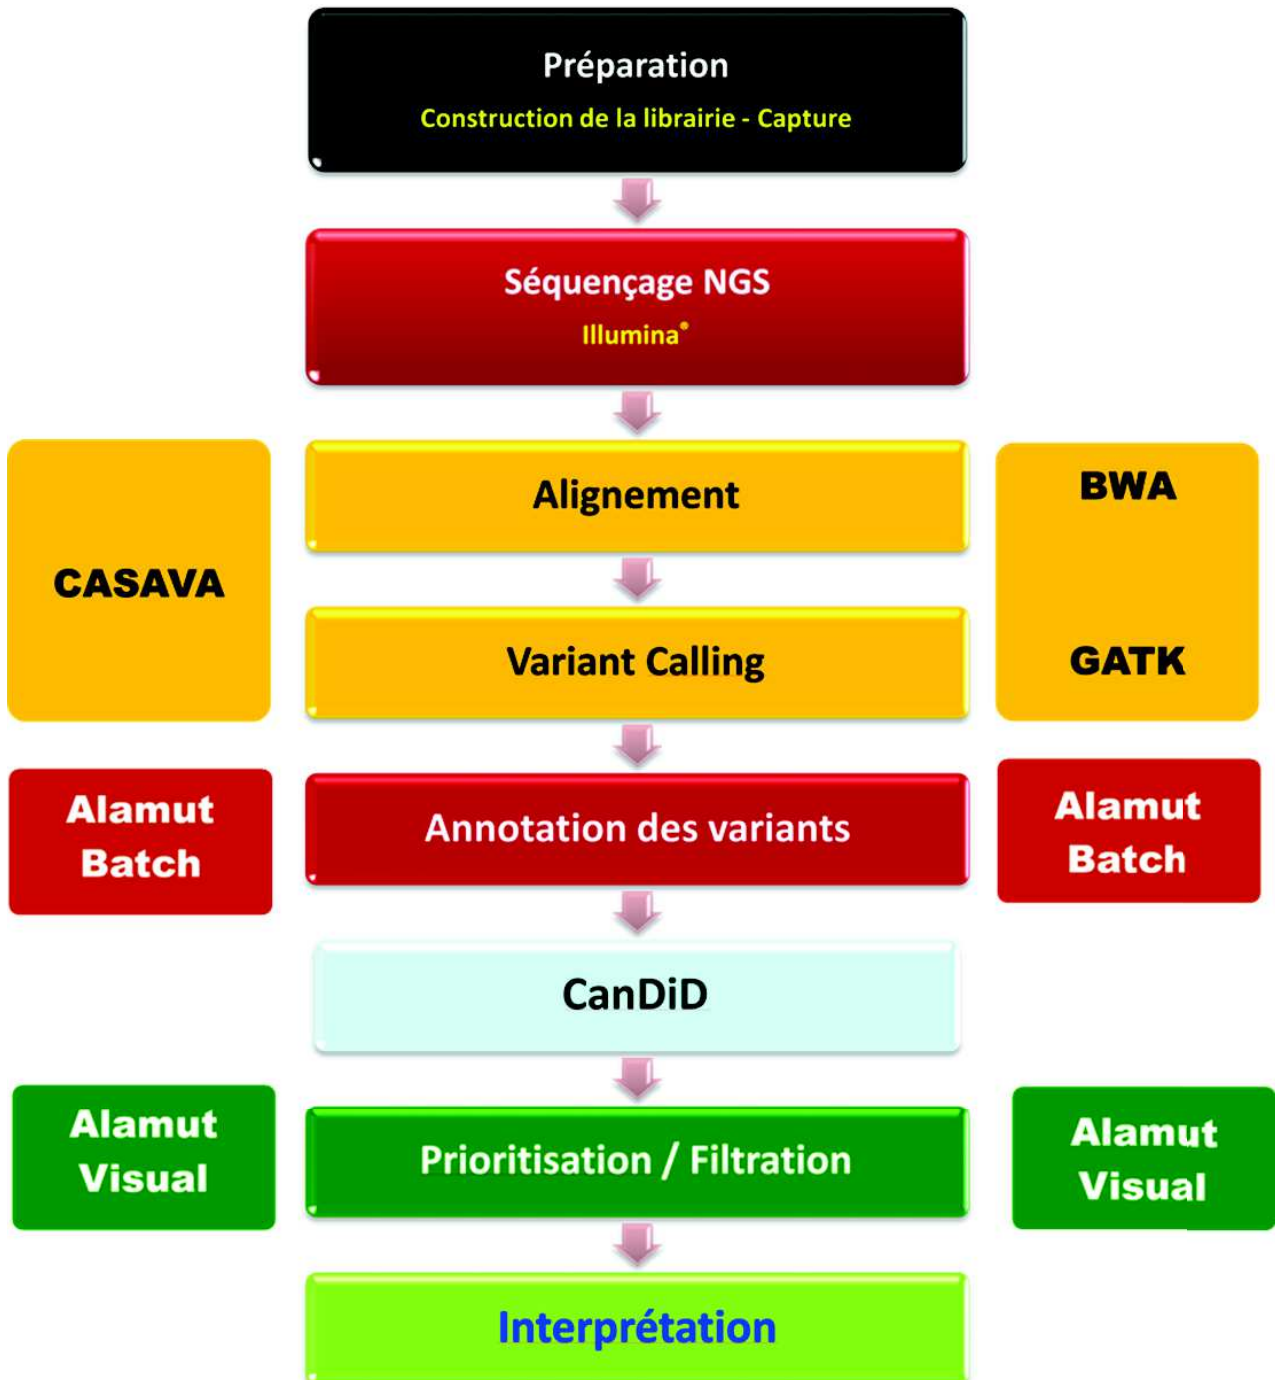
Préparation
Construction de la librairie - Capture

Séquençage NGS
Illumina®

CASAVA

Alignement

BWA

Variant Calling

GATK

Alamut Batch

Annotation des variants

Alamut Batch

CanDiD

Alamut Visual

Prioritisation / Filtration

Alamut Visual

Interprétation